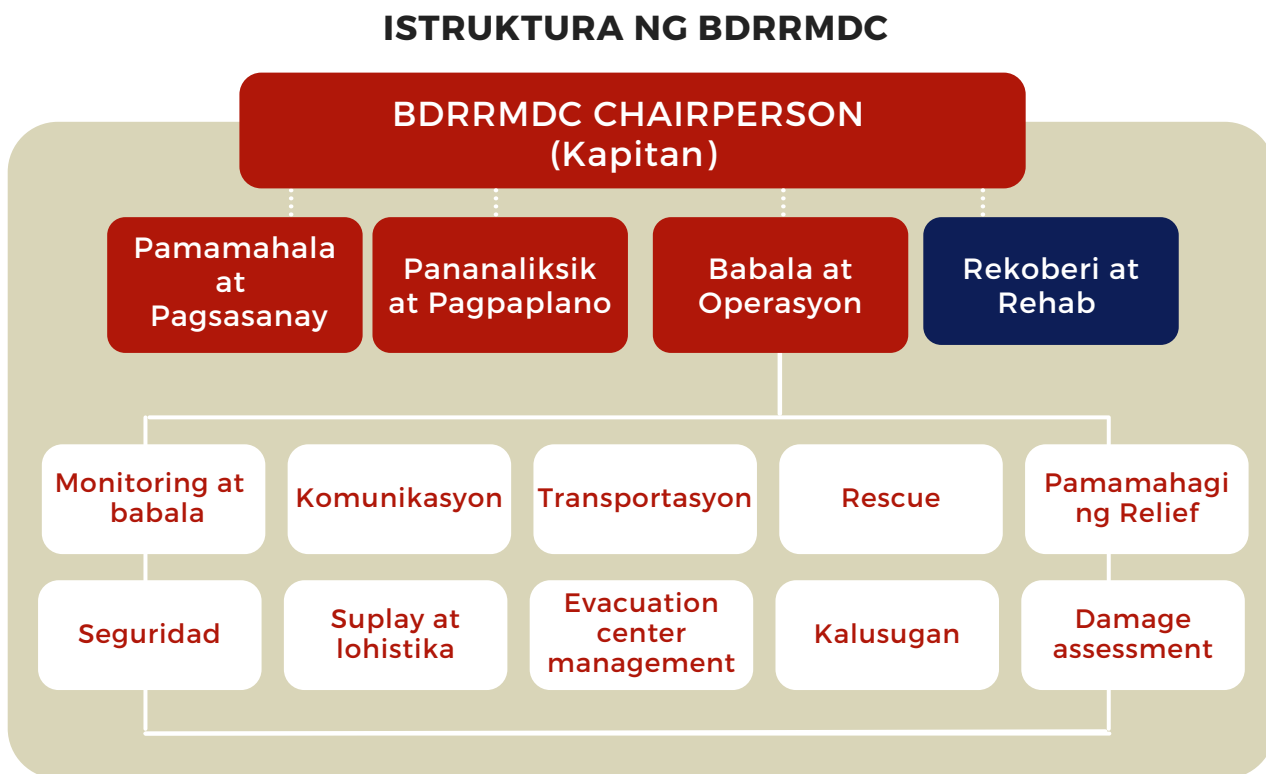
ISTRUKTURA NG BDRRMDC

BDRRMDC CHAIRPERSON
(Kapitan)

Pamamahala at Pagsasanay

Pananaliksik at Pagpaplano

Babala at Operasyon

Rekoberi at Rehab

Monitoring at babala

Komunikasyon

Transportasyon

Rescue

Pamamahagi ng Relief

Seguridad

Suplay at lohistika

Evacuation center management

Kalusugan

Damage assessment